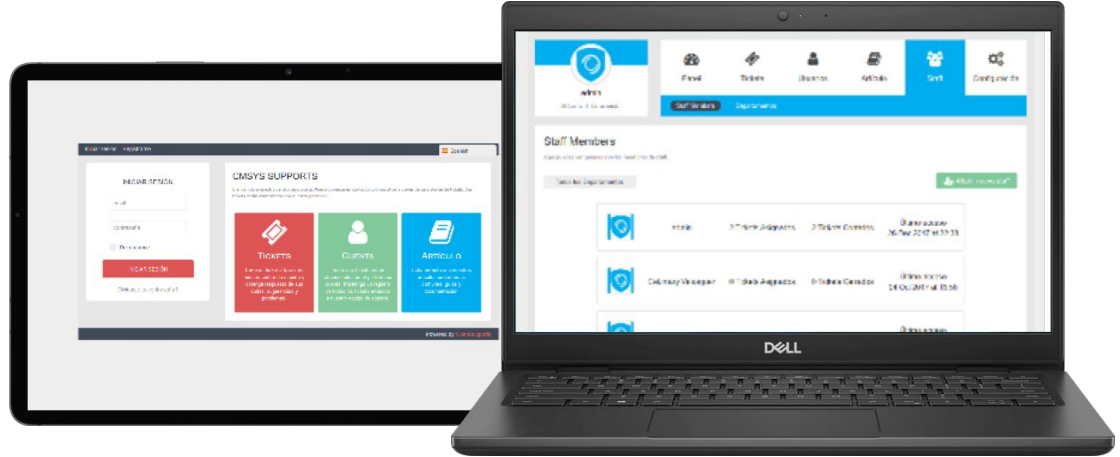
Iniciar sesión Registrarse

Spanish

INICIAR SESIÓN

Email

Contraseña

Recordarme

INICIAR SESIÓN

¿Olvidaste tu contraseña?

CMSYS SUPPORTS

TICKETS

CUENTA

ARTÍCULO

Powered by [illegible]

admin

Panel

Tickets

Usuarios

Artículo

Staff

Configuración

Staff Members

Departamentos

Staff Members

Todos los Departamentos

Añadir nuevo staff

admin

0 Tickets Asignados

0 Tickets Cerrados

Último acceso
26 Dec 2017 at 22:38

Cabrera Virsapar

0 Tickets Asignados

0 Tickets Cerrados

Último acceso
04 Oct 2018 at 15:56

Último acceso

DELL